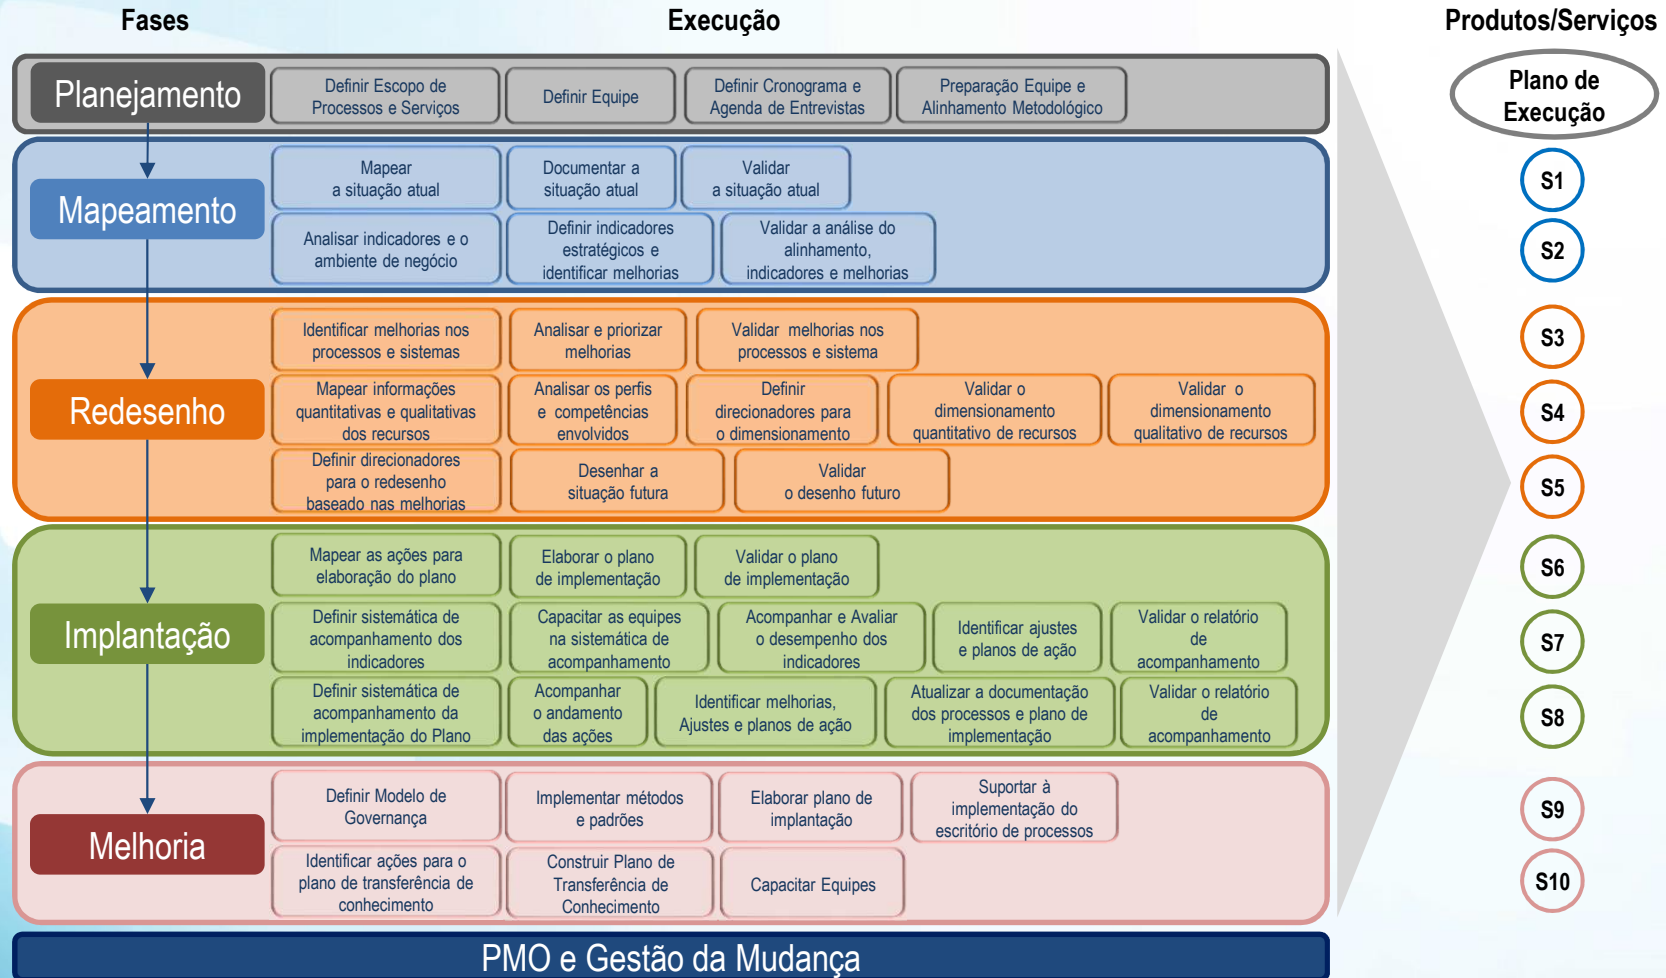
Fases

Execução

Produtos/Serviços

Planejamento

Definir Escopo de Processos e Serviços

Definir Equipe

Definir Cronograma e Agenda de Entrevistas

Preparação Equipe e Alinhamento Metodológico

Plano de Execução

Mapeamento

Mapear a situação atual

Documentar a situação atual

Validar a situação atual

Analisar indicadores e o ambiente de negócio

Definir indicadores estratégicos e identificar melhorias

Validar a análise do alinhamento, indicadores e melhorias

S1

S2

Redesenho

Identificar melhorias nos processos e sistemas

Analisar e priorizar melhorias

Validar melhorias nos processos e sistema

Mapear informações quantitativas e qualitativas dos recursos

Analisar os perfis e competências envolvidos

Definir direcionadores para o dimensionamento

Validar o dimensionamento quantitativo de recursos

Validar o dimensionamento qualitativo de recursos

Definir direcionadores para o redesenho baseado nas melhorias

Desenhar a situação futura

Validar o desenho futuro

S3

S4

S5

Implantação

Mapear as ações para elaboração do plano

Elaborar o plano de implementação

Validar o plano de implementação

Definir sistemática de acompanhamento dos indicadores

Capacitar as equipes na sistemática de acompanhamento

Acompanhar e Avaliar o desempenho dos indicadores

Identificar ajustes e planos de ação

Validar o relatório de acompanhamento

Definir sistemática de acompanhamento da implementação do Plano

Acompanhar o andamento das ações

Identificar melhorias, Ajustes e planos de ação

Atualizar a documentação dos processos e plano de implementação

Validar o relatório de acompanhamento

S6

S7

S8

Melhoria

Definir Modelo de Governança

Implementar métodos e padrões

Elaborar plano de implantação

Suportar à implementação do escritório de processos

Identificar ações para o plano de transferência de conhecimento

Construir Plano de Transferência de Conhecimento

Capacitar Equipes

S9

S10

PMO e Gestão da Mudança